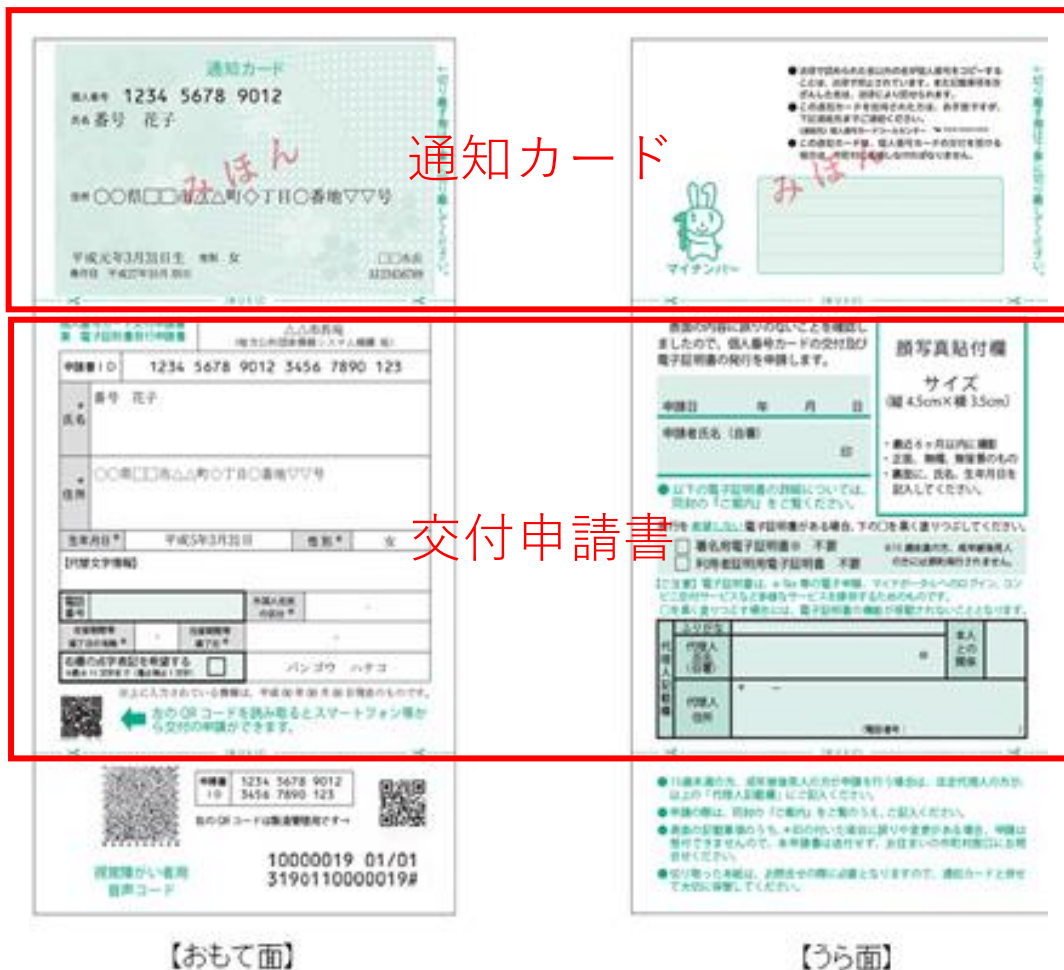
通知カード

通知カード
個人番号 1234 5678 9012
氏名 番号 花子
みほん
住所 ○○県□□市△△町◇丁目○番地▽▽号
平成元年3月31日生 性別 女
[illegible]

交付申請書

△△市長殿
申請書ID 1234 5678 9012 3456 7890 123
氏名 番号 花子
住所 ○○県□□市△△町◇丁目○番地▽▽号
生年月日 平成5年3月31日 性別 女
[代替文字情報]
電話番号
名前の点字表記を希望する
バンゴウ ハナコ
右のQRコードを読み取るとスマートフォン等から交付の申請ができます。

申請書ID 1234 5678 9012 3456 7890 123
視覚障がい者用音声コード
10000019 01/01
3190110000019#

【おもて面】

みほん
マイナンバー
表面の内容に誤りのないことを確認しましたので、個人番号カードの交付及び電子証明書の発行を申請します。
申請日 年 月 日
申請者氏名（自署）
印
顔写真貼付欄
サイズ
(縦 4.5cm×横 3.5cm)
署名用電子証明書 不要
利用者証明用電子証明書 不要
代理人記載欄
代理人氏名（自署）
代理人住所
本人との関係

【うら面】